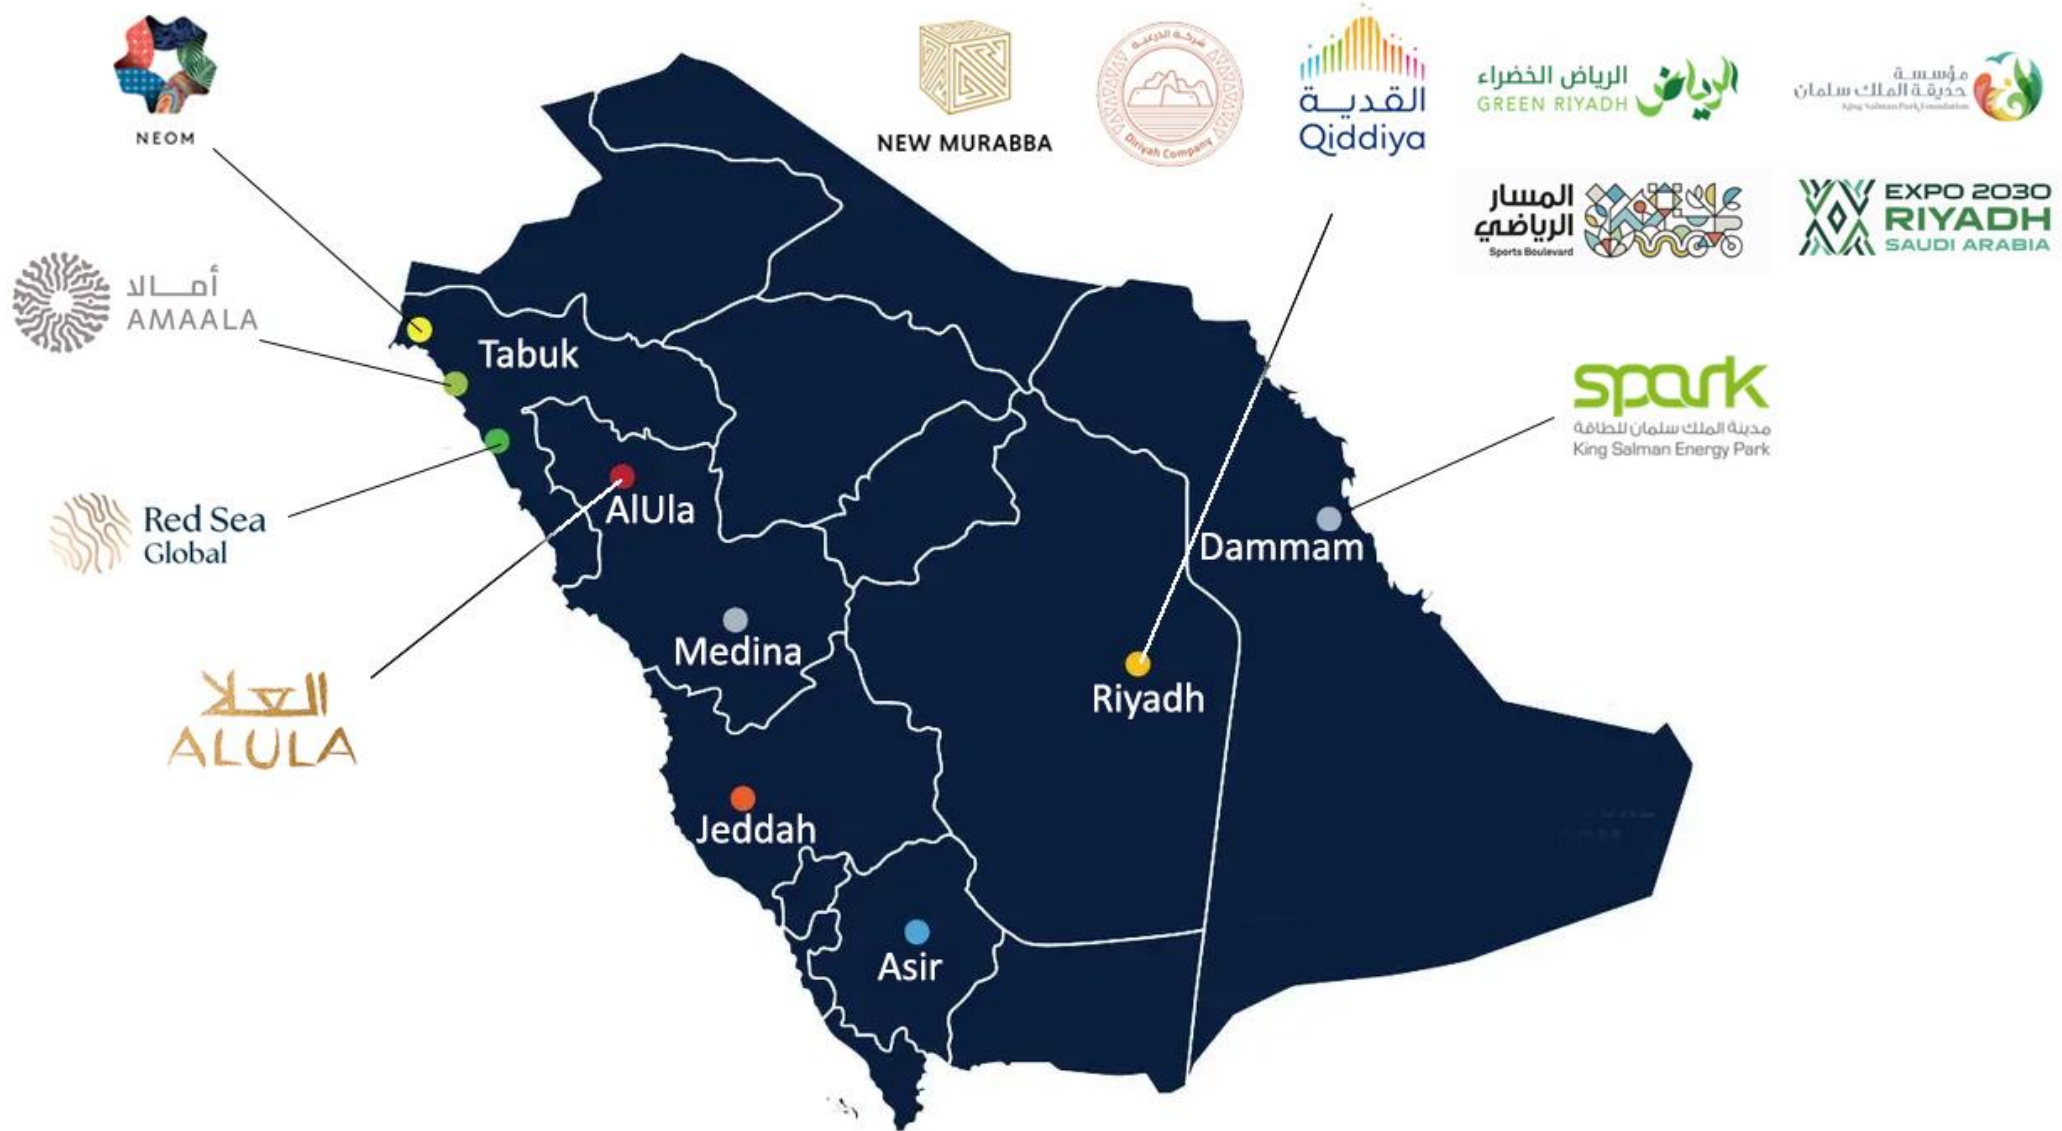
NEOM

NEW MURABBA

Diriyah Company

القدية
Qiddiya

الرياض الخضراء
GREEN RIYADH
الرياض

مؤسسة
حديقة الملك سلمان
King Salman Park Foundation

المسار
الرياضي
Sports Boulevard

EXPO 2030
RIYADH
SAUDI ARABIA

أمالا
AMAALA

Red Sea
Global

العلا
ALULA

spark
مدينة الملك سلمان للطاقة
King Salman Energy Park

Tabuk

AlUla

Medina

Jeddah

Asir

Riyadh

Dammam